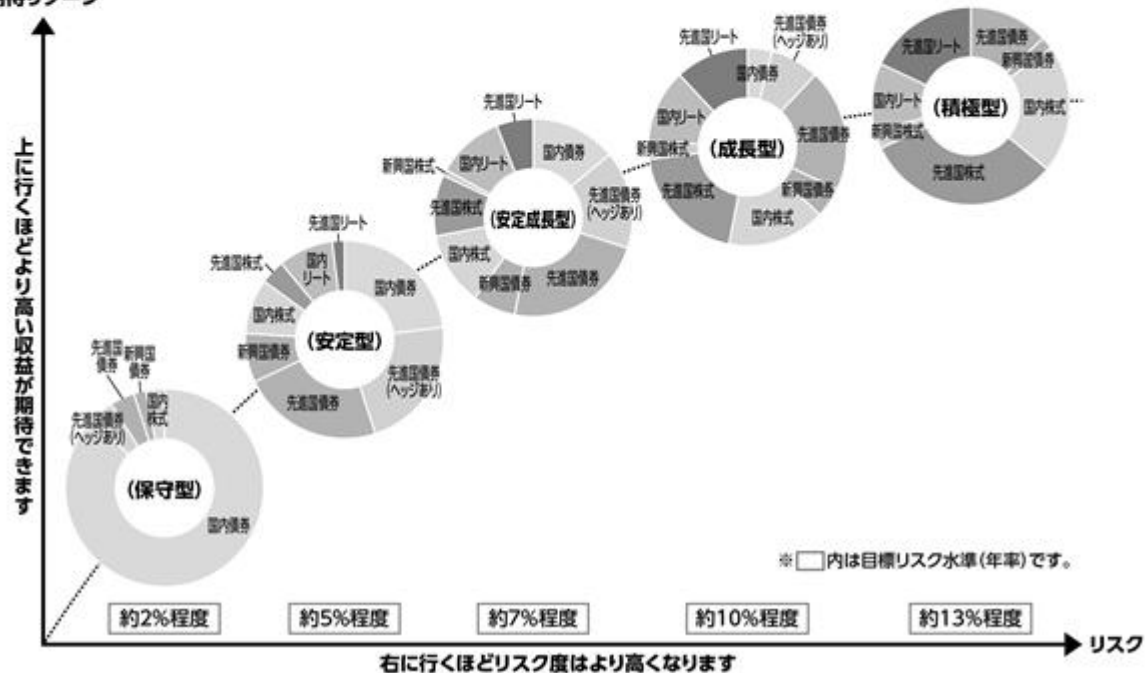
期待リターン

上に行くほどより高い収益が期待できます

先進国リート
先進国債券（ヘッジあり）
国内債券
先進国債券
新興国債券
国内リート
新興国株式
国内株式
先進国株式
（積極型）

先進国リート
先進国債券（ヘッジあり）
国内債券
国内リート
新興国株式
先進国株式
（成長型）
先進国債券
新興国債券
国内株式

先進国リート
国内リート
新興国株式
先進国株式
国内株式
（安定成長型）
国内債券
先進国債券（ヘッジあり）
新興国債券
先進国債券

先進国リート
先進国株式
国内リート
国内株式
新興国債券
（安定型）
国内債券
先進国債券（ヘッジあり）
先進国債券

先進国債券
新興国債券
先進国債券（ヘッジあり）
国内株式
（保守型）
国内債券

※□内は目標リスク水準（年率）です。

約2%程度
約5%程度
約7%程度
約10%程度
約13%程度

リスク

右に行くほどリスク度はより高くなります